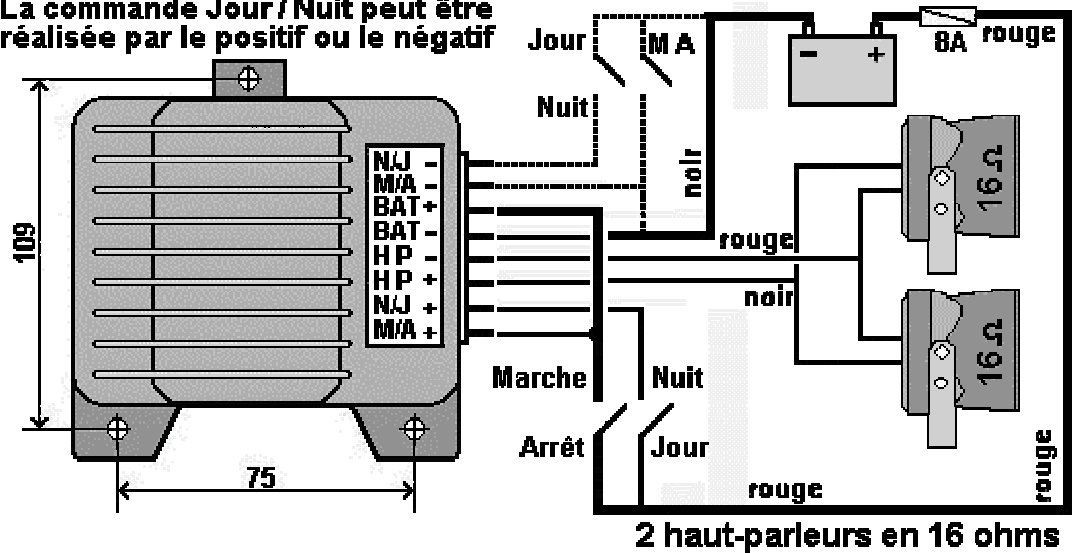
La commande Jour / Nuit peut être réalisée par le positif ou le négatif

Jour
M A
Nuit
noir
8A
rouge
$-$
$+$

N/J $-$
M/A $-$
BAT $+$
BAT $-$
H P $-$
H P $+$
N/J $+$
M/A $+$

109

rouge
noir
16 Ω
16 Ω

Marche
Nuit
Arrêt
Jour
rouge
rouge

75

2 haut-parleurs en 16 ohms